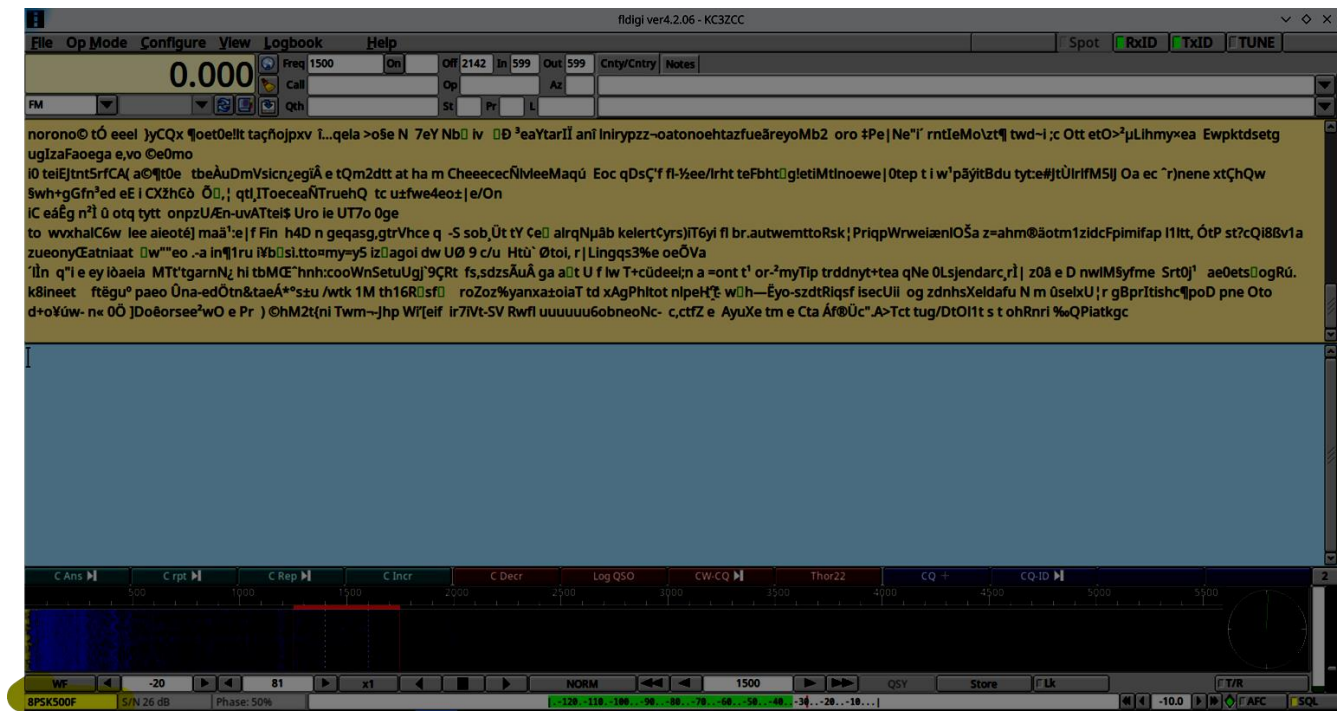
fldigi ver4.2.06 - KC3ZCC

File Op Mode Configure View Logbook Help

Spot RxID TxID TUNE

0.000

Freq 1500 On Off 2142 In 599 Out 599 Cnty/Cntry Notes

Call Op Az

FM Qth St Pr L

norono© tÓ eeel }yCQx ¶oet0e!lt taçñojpxv î...qela >o§e N 7eY Nb iv Ð ³eaYtarÏÎ anî lnirypzz¬oatonoehtazfueãreyoMb2 oro ‡Pe|Ne"i´ rntIeMo\zt¶ twd~i ;c Ott etO>²µLihmy×ea Ewpktdsetg ugIzaFaoega e,vo ©e0mo
i0 teiEJtnt5rfCA( a©¶t0e tbeÀuDmVsicn¿egiÂ e tQm2dtt at ha m CheeececÑlvleeMaqú Eoc qDsÇ'f fl-½ee/lrht teFbht g!etiMtlnoewe|0tep t i w¹pãÿitBdu tyt:e#JtÙlrlfM5lJ Oa ec ˆr)nene xtÇhQw §wh+gGfn³ed eE i CXžhĈò Õ ,¦ qtl,ITоeceaÑTruehQ tc u±fwe4eo±|e/On
lC eâÊg n²Ì û otq tytt onpzUÆn-uvATtei$ Uro ie UT7o 0ge
to wvxhalC6w lee aieoté] maä¹:e|f Fin h4D n geqasg,gtrVhce q -S sob¸Ût tY Ce alrqNµâb kelert¢yrs)iT6yi fl br.autwemttoRsk¦PriqpWrweiænlOŠa z=ahm®äotm1zidcFpimifap l1ltt, ÓtP st?cQi8ßv1a zueonyŒatniaat w""eo .-a in¶1ru i¥b si.tto¤my=y5 iz agoi dw UØ 9 c/u Htù` Øtoi, r|Lingqs3%e oeÕVa
´Ìn q"i e ey iòaeia MTt'tgarnN¿ hi tbMŒˆhnh:cooWnSetuUgJ`9ÇRt fs,sdzsÅuÂ ga a t U f lw T+cüdeei;n a =ont t¹ or-²myTip trddnyt+tea qNe 0Lsjendarc¸rÌ| z0â e D nwlM§yfme Srt0j¹ ae0ets ogRú. k8ineet ftëguº paeo Ûna-edÖtn&taeÁ*°s±u /wtk 1M th16R sf roZoz%yanxa±oiaT td xAgPhltot nlpeH ꞉ w h—Ëyo-szdtRiqsf isecUii og zdnhsXeldafu N m ûselxU¦r gBprItishc¶poD pne Oto d+o¥úw- n« 0Ö ]Doëorsee²wO e Pr ) ©hM2t(ni Twm¬-Jhp Wr[eif ir7lVt-SV Rwfl uuuuuu6obneoNc- c,ctfZ e AyuXe tm e Cta Áf®Üc".A>Tct tug/DtOl1t s t ohRnri ‰QPiatkgc

C Ans | C rpt | C Rep | C Incr | C Decr | Log QSO | CW-CQ | Thor22 | CQ + | CQ-ID | 2

500 1000 1500 2000 2500 3000 3500 4000 4500 5000 5500

WF -20 81 x1 NORM 1500 QSY Store Lk T/R

8PSK500F S/N 26 dB Phase: 50% ..-120..-110..-100..-90..-80..-70..-60..-50..-40..-30..-20..-10..| -10.0 AFC SQL